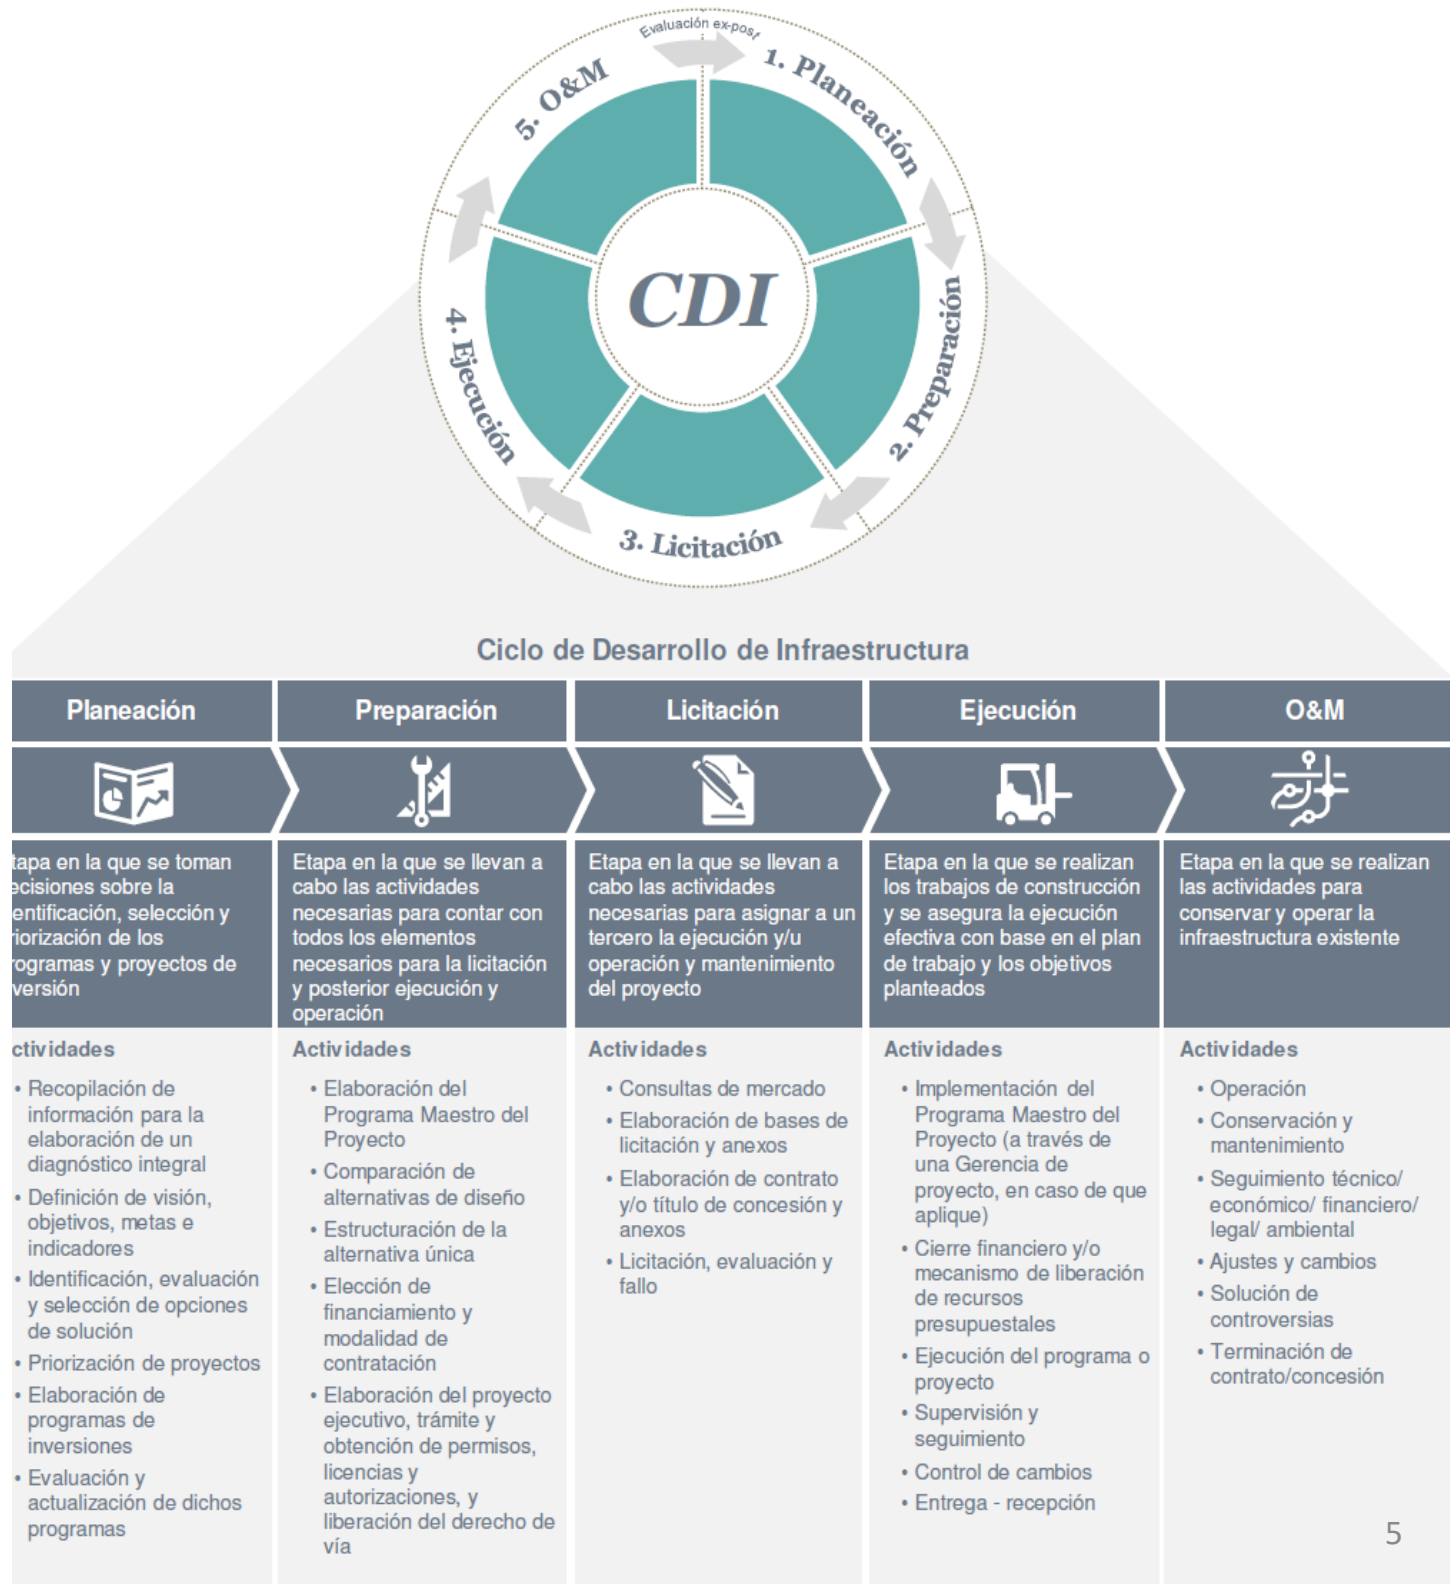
Evaluación ex-post

1. Planeación

2. Preparación

3. Licitación

4. Ejecución

5. O&M

CDI

Ciclo de Desarrollo de Infraestructura

| Planeación | Preparación | Licitación | Ejecución | O&M |
|---|---|---|---|---|
| tapa en la que se toman ecisiones sobre la entificación, selección y riorización de los rogramas y proyectos de versión | Etapa en la que se llevan a cabo las actividades necesarias para contar con todos los elementos necesarios para la licitación y posterior ejecución y operación | Etapa en la que se llevan a cabo las actividades necesarias para asignar a un tercero la ejecución y/u operación y mantenimiento del proyecto | Etapa en la que se realizan los trabajos de construcción y se asegura la ejecución efectiva con base en el plan de trabajo y los objetivos planteados | Etapa en la que se realizan las actividades para conservar y operar la infraestructura existente |
| ctividades | Actividades | Actividades | Actividades | Actividades |
| • Recopilación de información para la elaboración de un diagnóstico integral • Definición de visión, objetivos, metas e indicadores • Identificación, evaluación y selección de opciones de solución • Priorización de proyectos • Elaboración de programas de inversiones • Evaluación y actualización de dichos programas | • Elaboración del Programa Maestro del Proyecto • Comparación de alternativas de diseño • Estructuración de la alternativa única • Elección de financiamiento y modalidad de contratación • Elaboración del proyecto ejecutivo, trámite y obtención de permisos, licencias y autorizaciones, y liberación del derecho de vía | • Consultas de mercado • Elaboración de bases de licitación y anexos • Elaboración de contrato y/o título de concesión y anexos • Licitación, evaluación y fallo | • Implementación del Programa Maestro del Proyecto (a través de una Gerencia de proyecto, en caso de que aplique) • Cierre financiero y/o mecanismo de liberación de recursos presupuestales • Ejecución del programa o proyecto • Supervisión y seguimiento • Control de cambios • Entrega - recepción | • Operación • Conservación y mantenimiento • Seguimiento técnico/ económico/ financiero/ legal/ ambiental • Ajustes y cambios • Solución de controversias • Terminación de contrato/concesión |

5